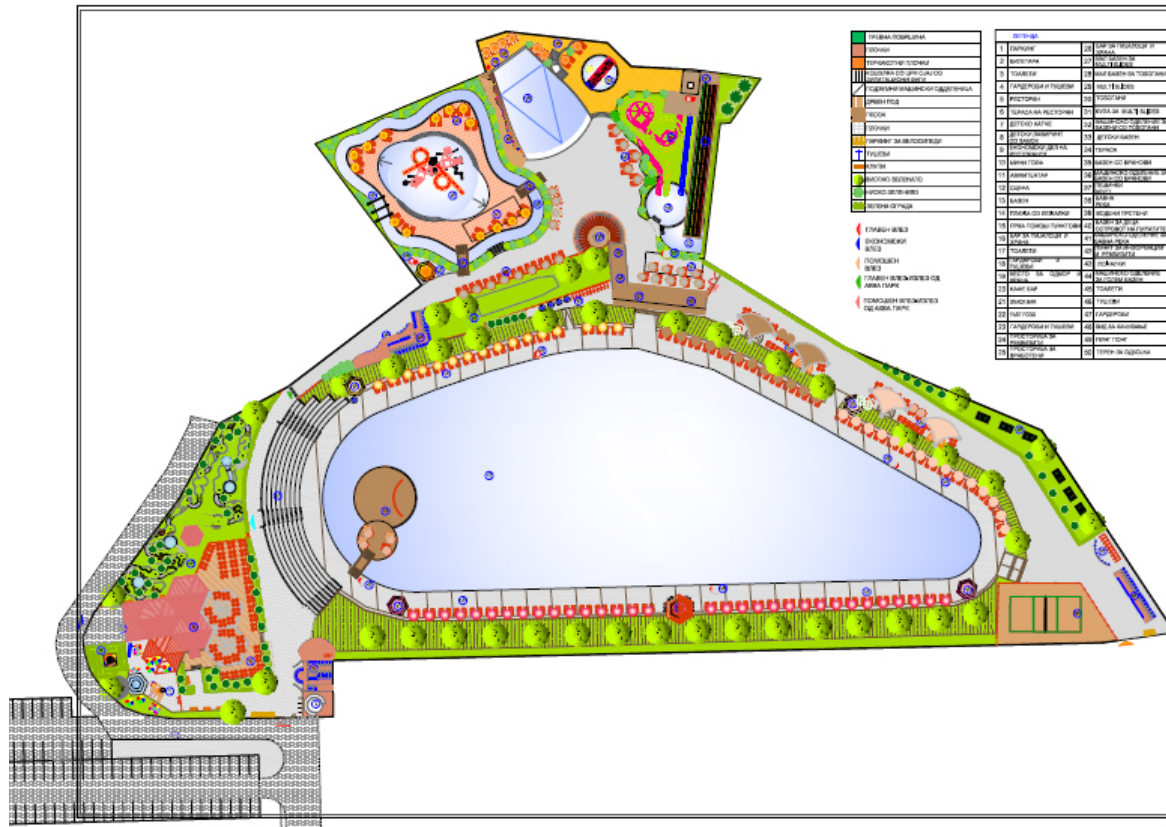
ТРЕВНА ПОВРШИНА
ПЛОЧКИ
ТЕРАКОТНИ ПЛОЧКИ
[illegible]
ПОДЗЕМНИ МАШИНСКИ ОДДЕЛЕНИЈА
ДРВЕН ПОД
ПЕСОК
ПЛОЧКИ
ПАРКИНГ ЗА ВЕЛОСИПЕДИ
ТУШЕВИ
КЛУПИ
ВИСОКО ЗЕЛЕНИЛО
НИСКО ЗЕЛЕНИЛО
ЗЕЛЕНА ОГРАДА

ГЛАВЕН ВЛЕЗ
ЕКОНОМСКИ ВЛЕЗ
ПОМОШЕН ВЛЕЗ
ГЛАВЕН ВЛЕЗ/ИЗЛЕЗ ОД АКВА ПАРК
ПОМОШЕН ВЛЕЗ/ИЗЛЕЗ ОД АКВА ПАРК

ЛЕГЕНДА

| | | | |
|---|---|---|---|
| 1 | ПАРКИНГ | 26 | БАР ЗА ПИЈАЛОЦИ И ХРАНА |
| 2 | БИЛЕТАРА | 27 | МАЛ БАЗЕН ЗА МАЛИ ДЕЦА |
| 3 | ТОАЛЕТИ | 28 | МАЛ БАЗЕН ЗА ТОБОГАНИ |
| 4 | ГАРДЕРОБИ И ТУШЕВИ | 29 | МУЛТИ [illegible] |
| 5 | РЕСТОРАН | 30 | ТОБОГАНИ |
| 6 | ТЕРАСА НА РЕСТОРАН | 31 | КУЛА ЗА МУЛТИ БАЗЕН |
| 7 | ДЕТСКО КАТЧЕ | 32 | МАШИНСКО ОДДЕЛЕНИЕ ЗА БАЗЕНОТ СО ТОБОГАНИ |
| 8 | ДЕТСКИ ЛАВИРИНТ СО ЗАМОК | 33 | ДЕТСКИ БАЗЕН |
| 9 | ВКОПАНИ ДЕЛ НА ЛАВИРИНТ | 34 | ТЕРАСА |
| 10 | МИНИ ГОЛФ | 35 | БАЗЕН СО БРАНОВИ |
| 11 | АМФИТЕАТАР | 36 | МАШИНСКО ОДДЕЛЕНИЕ ЗА БАЗЕН СО БРАНОВИ |
| 12 | СЦЕНА | 37 | ЛЕЖАЛКИ |
| 13 | БАЗЕН | 38 | БАЗЕН РЕКА |
| 14 | ПЛАЖА СО ВОЗИЛКИ | 39 | ВОДЕНИ ПРСТЕНИ |
| 15 | ПРВА ПОМОШ/ПУНКТОВИ | 40 | БАЗЕН ЗА ДЕЦА ОСТРОВОТ НА ПИРАТИТЕ |
| 16 | БАР ЗА ПИЈАЛОЦИ И ХРАНА | 41 | МАШИНСКО ОДДЕЛЕНИЕ ЗА БАЗЕН РЕКА |
| 17 | ТОАЛЕТИ | 42 | ПУНКТ ЗА ИНФОРМАЦИИ И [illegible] |
| 18 | ГАРДЕРОБИ И ТУШЕВИ | 43 | ЛЕЖАЛКИ |
| 19 | МЕСТО ЗА ОДМОР И ВЕЖБИ | 44 | МАШИНСКО ОДДЕЛЕНИЕ ЗА ГОЛЕМ БАЗЕН |
| 20 | КАФЕ БАР | 45 | ТОАЛЕТИ |
| 21 | ВИДИКОВЕЦ | 46 | ТУШЕВИ |
| 22 | ПАТЕКИ | 47 | ГАРДЕРОБИ |
| 23 | ГАРДЕРОБИ И ТУШЕВИ | 48 | ЗМЕ ЗА БАНЧИЊЕ |
| 24 | ПРОСТОРИЈА ЗА ПЕРСОНАЛОТ | 49 | ПИНГ ПОНГ |
| 25 | ПРОСТОРИЈА ЗА ВРАБОТЕНИ | 50 | ТЕРЕН ЗА ОДБОЈКА |